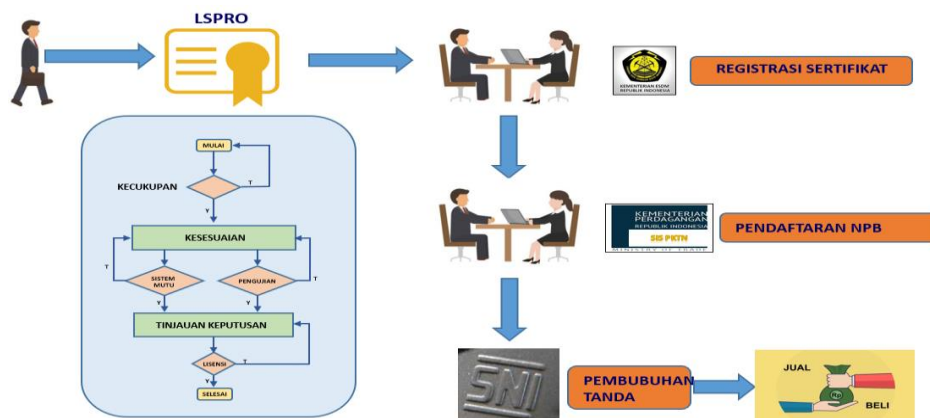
LSPRO

MULAI

KECUKUPAN

T

Y

KESESUAIAN

T

SISTEM MUTU

PENGUJIAN

T

Y

Y

TINJAUAN KEPUTUSAN

LISENSI

T

Y

SELESAI

KEMENTERIAN ESDM REPUBLIK INDONESIA

REGISTRASI SERTIFIKAT

KEMENTERIAN PERDAGANGAN REPUBLIK INDONESIA

SIS PKTN

PENDAFTARAN NPB

SNI

PEMBUBUHAN TANDA

JUAL

BELI